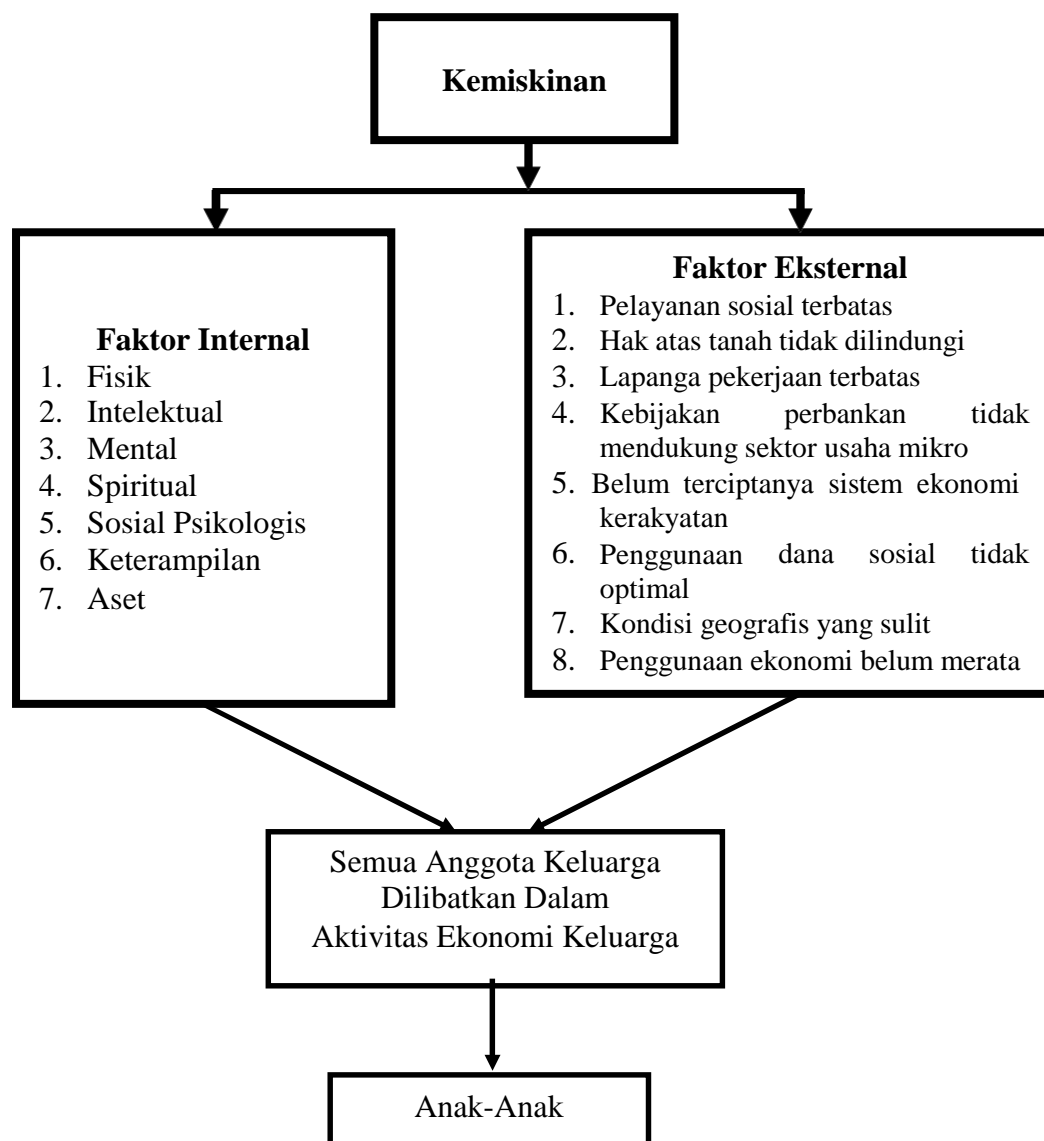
Kemiskinan

Faktor Internal
1. Fisik
2. Intelektual
3. Mental
4. Spiritual
5. Sosial Psikologis
6. Keterampilan
7. Aset

Faktor Eksternal
1. Pelayanan sosial terbatas
2. Hak atas tanah tidak dilindungi
3. Lapanga pekerjaan terbatas
4. Kebijakan perbankan tidak mendukung sektor usaha mikro
5. Belum terciptanya sistem ekonomi kerakyatan
6. Penggunaan dana sosial tidak optimal
7. Kondisi geografis yang sulit
8. Penggunaan ekonomi belum merata

Semua Anggota Keluarga Dilibatkan Dalam Aktivitas Ekonomi Keluarga

Anak-Anak